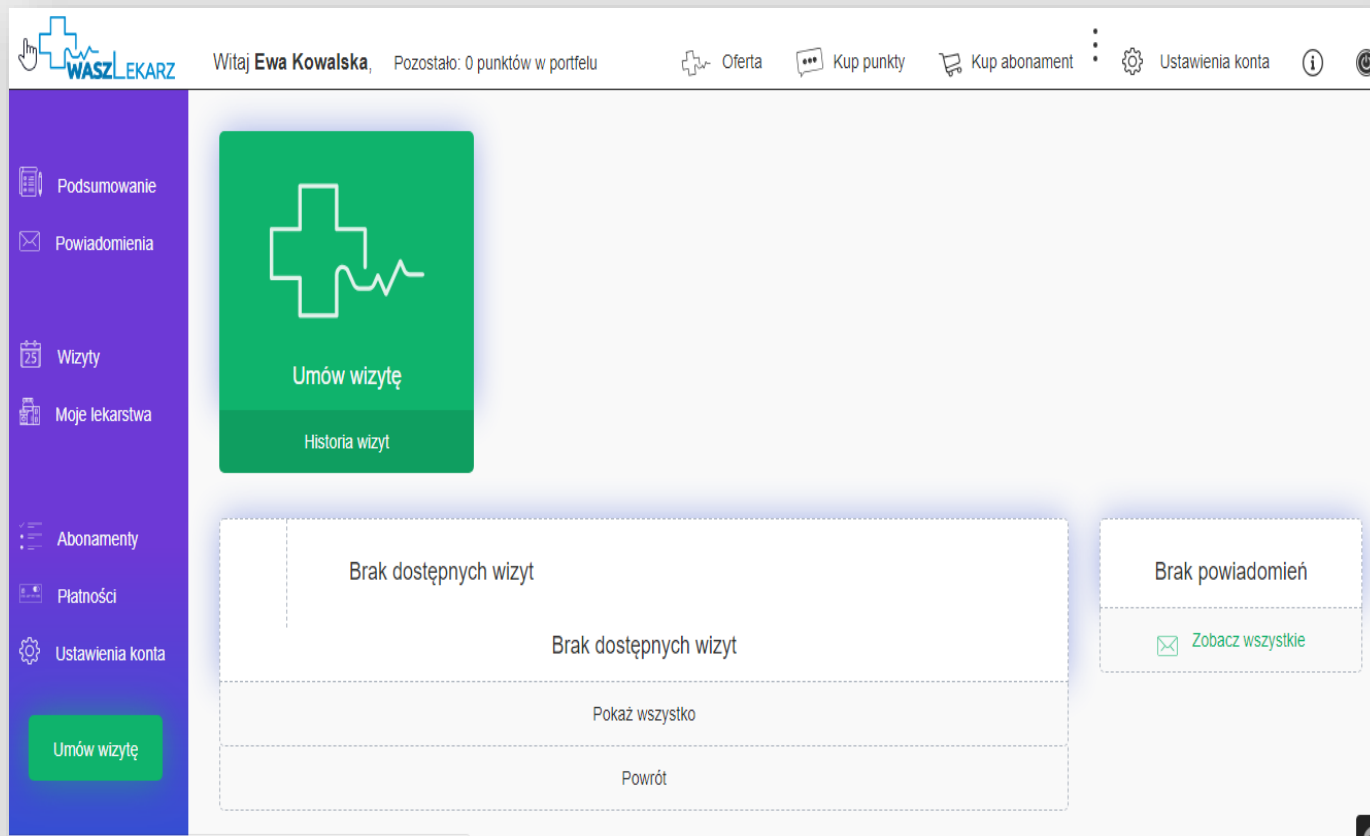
WASZ LEKARZ

Witaj **Ewa Kowalska**, Pozostało: 0 punktów w portfelu

Oferta

Kup punkty

Kup abonament

Ustawienia konta

Podsumowanie

Powiadomienia

25 Wizyty

Moje lekarstwa

Abonamenty

Płatności

Ustawienia konta

Umów wizytę

Umów wizytę

Historia wizyt

Brak dostępnych wizyt

Brak dostępnych wizyt

Pokaż wszystko

Powrót

Brak powiadomień

Zobacz wszystkie